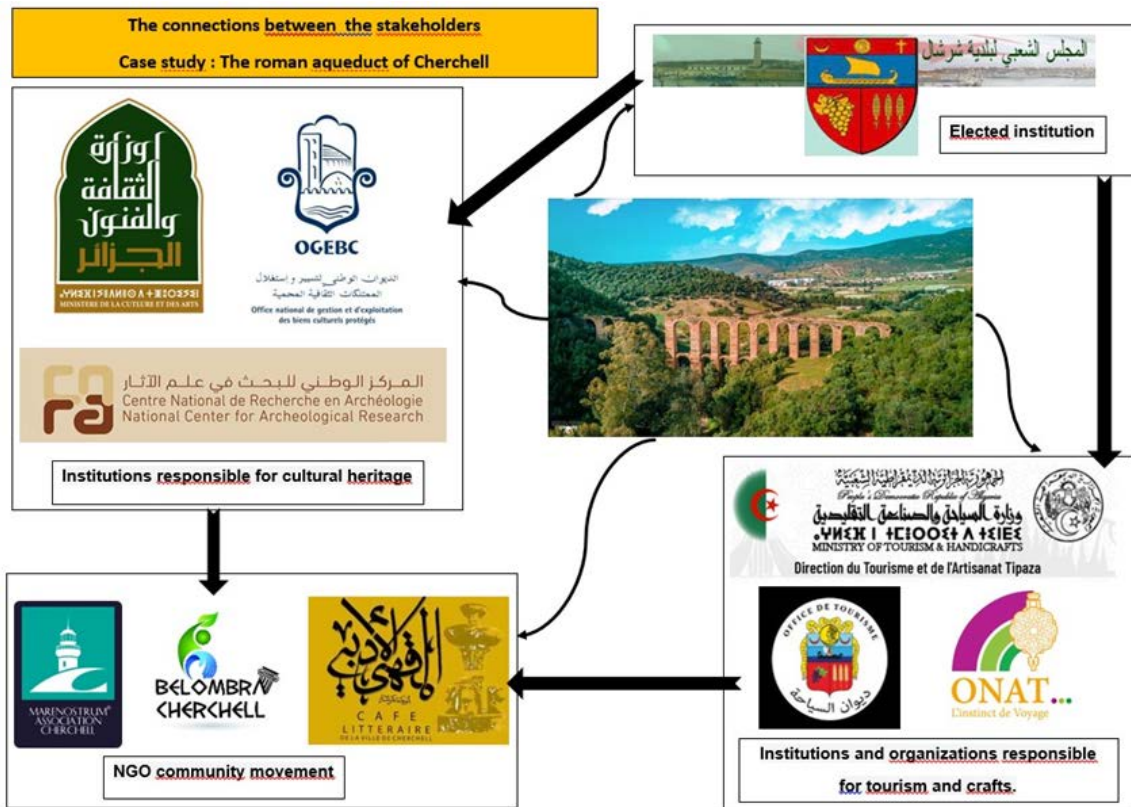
The connections between the stakeholders

Case study : The roman aqueduct of Cherchell

المجلس الشعبي البلدي شرشال

Elected institution

وزارة الثقافة والفنون الجزائر

MINISTERE DE LA CULTURE ET DES ARTS

OGEBC

الديوان الوطني للتسيير و استغلال الممتلكات الثقافية المحمية

Office national de gestion et d'exploitation des biens culturels protégés

المركز الوطني للبحث في علم الآثار

Centre National de Recherche en Archéologie

National Center for Archeological Research

Institutions responsible for cultural heritage

الجمهورية الجزائرية الديمقراطية الشعبية

People's Democratic Republic of Algeria

وزارة السياحة والصناعة التقليدية

MINISTRY OF TOURISM & HANDICRAFTS

Direction du Tourisme et de l'Artisanat Tipaza

OFFICE DE TOURISME

ديوان السياحة

ONAT...

L'instinct de Voyage

Institutions and organizations responsible for tourism and crafts.

MARENOSTRUM ASSOCIATION CHERCHELL

BELOMBRA CHERCHELL

المقهى الأدبي

CAFE LITTERAIRE DE LA VILLE DE CHERCHELL

NGO community movement